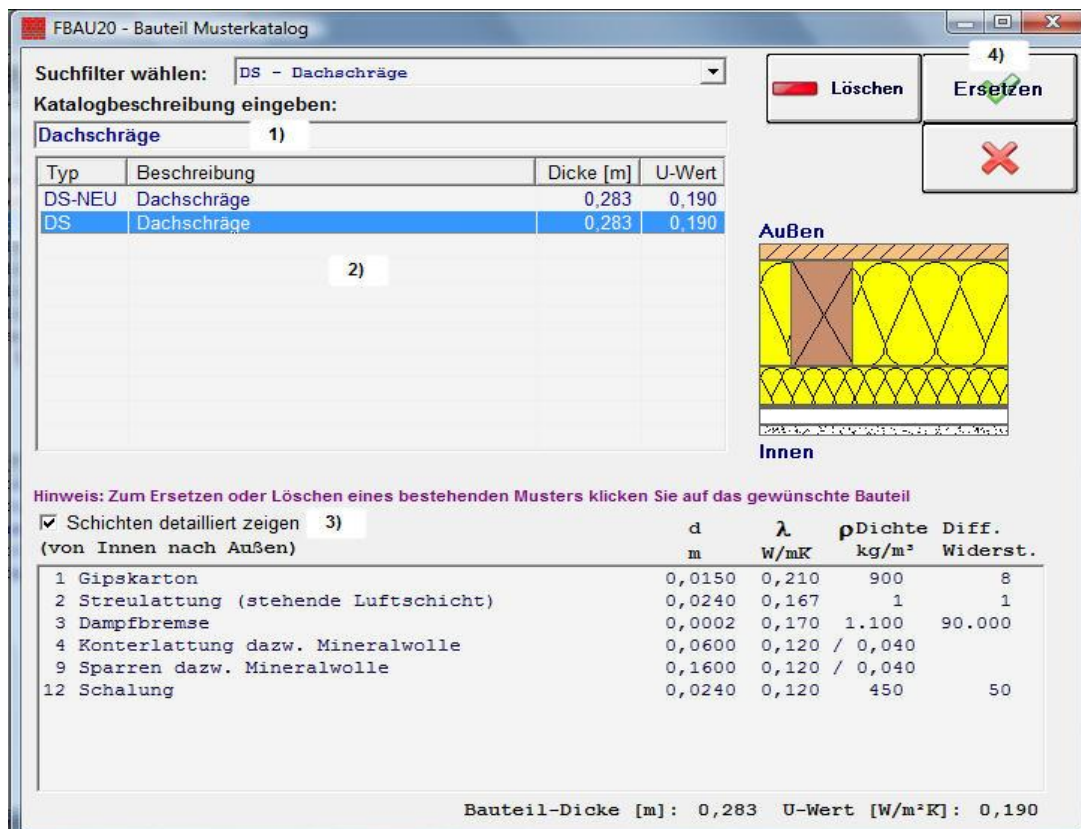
FBAU20 - Bauteil Musterkatalog

Suchfilter wählen: DS - Dachschräge

Katalogbeschreibung eingeben:

Dachschräge 1)

Löschen

4)

Ersetzen

| Typ | Beschreibung | Dicke [m] | U-Wert |
|---|---|---|---|
| DS-NEU | Dachschräge | 0,283 | 0,190 |
| DS | Dachschräge | 0,283 | 0,190 |

2)

Außen

Innen

Hinweis: Zum Ersetzen oder Löschen eines bestehenden Musters klicken Sie auf das gewünschte Bauteil

☑ Schichten detailliert zeigen 3)
(von Innen nach Außen)

| | d m | λ W/mK | ρDichte kg/m³ | Diff. Widerst. |
|---|---|---|---|---|
| 1 Gipskarton | 0,0150 | 0,210 | 900 | 8 |
| 2 Streulattung (stehende Luftschicht) | 0,0240 | 0,167 | 1 | 1 |
| 3 Dampfbremse | 0,0002 | 0,170 | 1.100 | 90.000 |
| 4 Konterlattung dazw. Mineralwolle | 0,0600 | 0,120 / 0,040 | | |
| 9 Sparren dazw. Mineralwolle | 0,1600 | 0,120 / 0,040 | | |
| 12 Schalung | 0,0240 | 0,120 | 450 | 50 |

Bauteil-Dicke [m]: 0,283 U-Wert [W/m²K]: 0,190